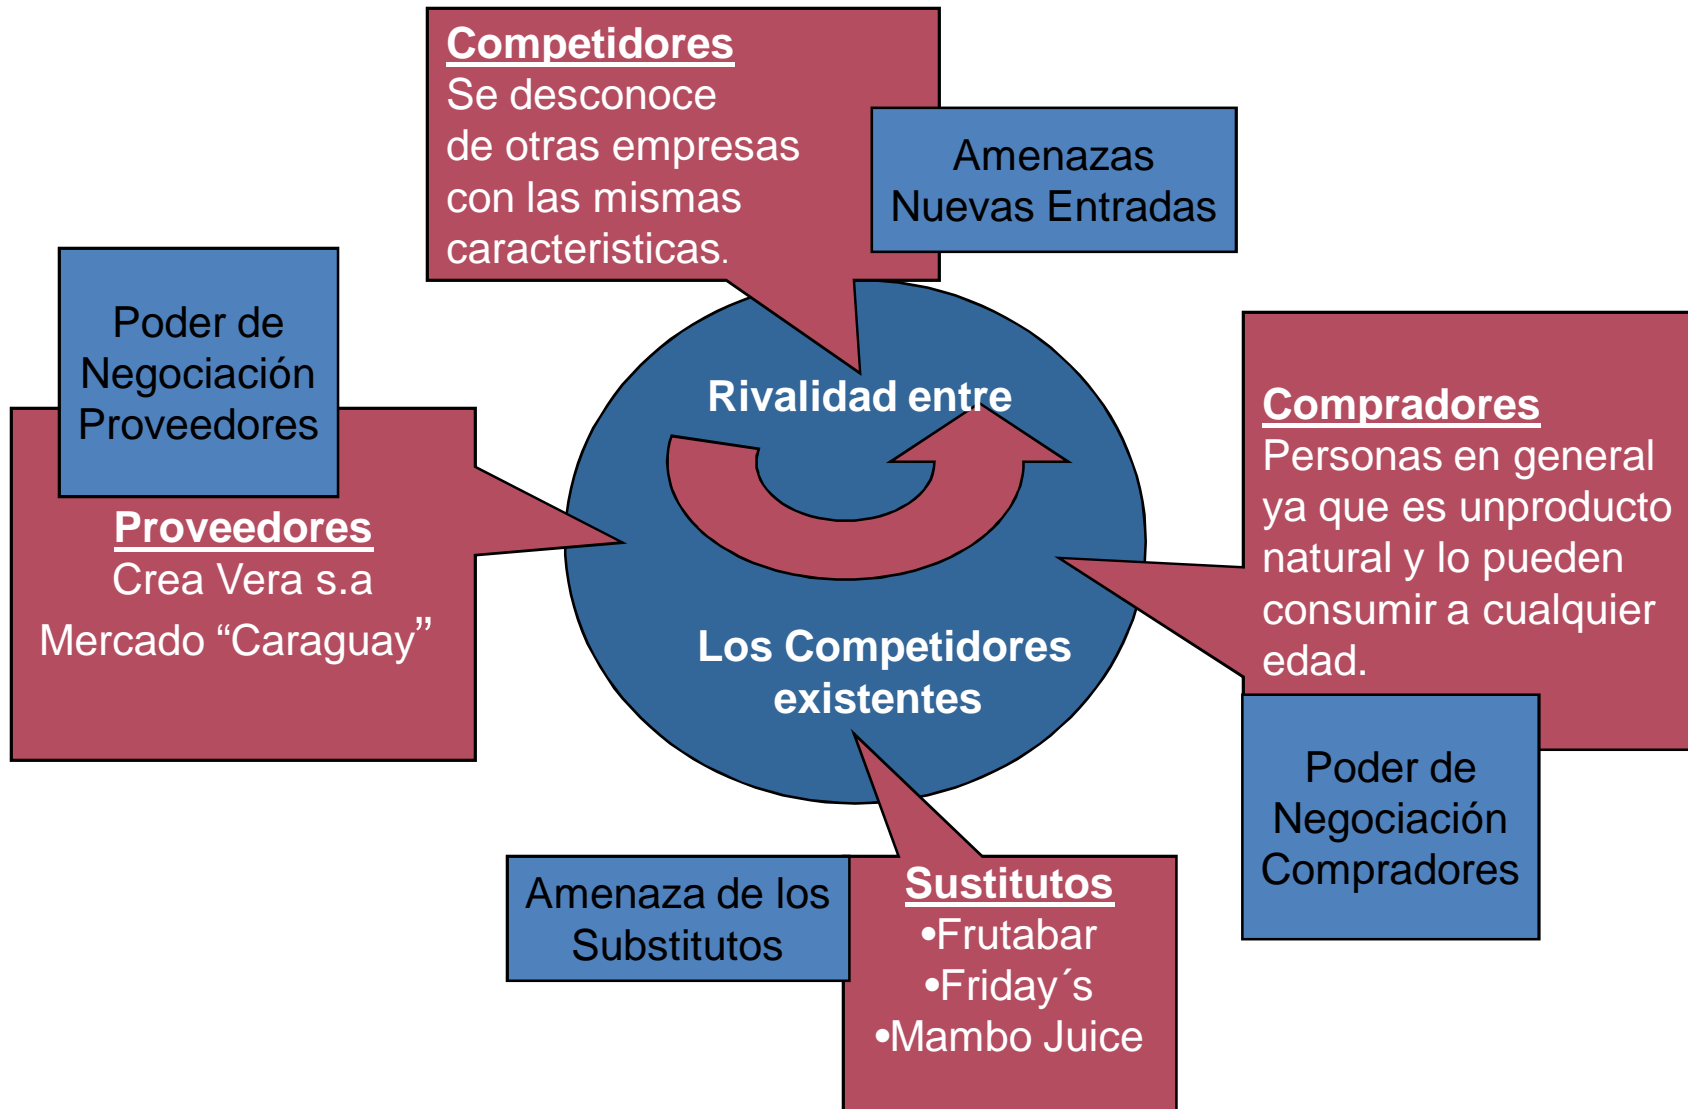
Competidores
Se desconoce de otras empresas con las mismas caracteristicas.

Amenazas Nuevas Entradas

Poder de Negociación Proveedores

Proveedores
Crea Vera s.a
Mercado “Caraguay”

Rivalidad entre

Los Competidores existentes

Compradores
Personas en general ya que es unproducto natural y lo pueden consumir a cualquier edad.

Poder de Negociación Compradores

Amenaza de los Substitutos

Sustitutos
•Frutabar
•Friday´s
•Mambo Juice